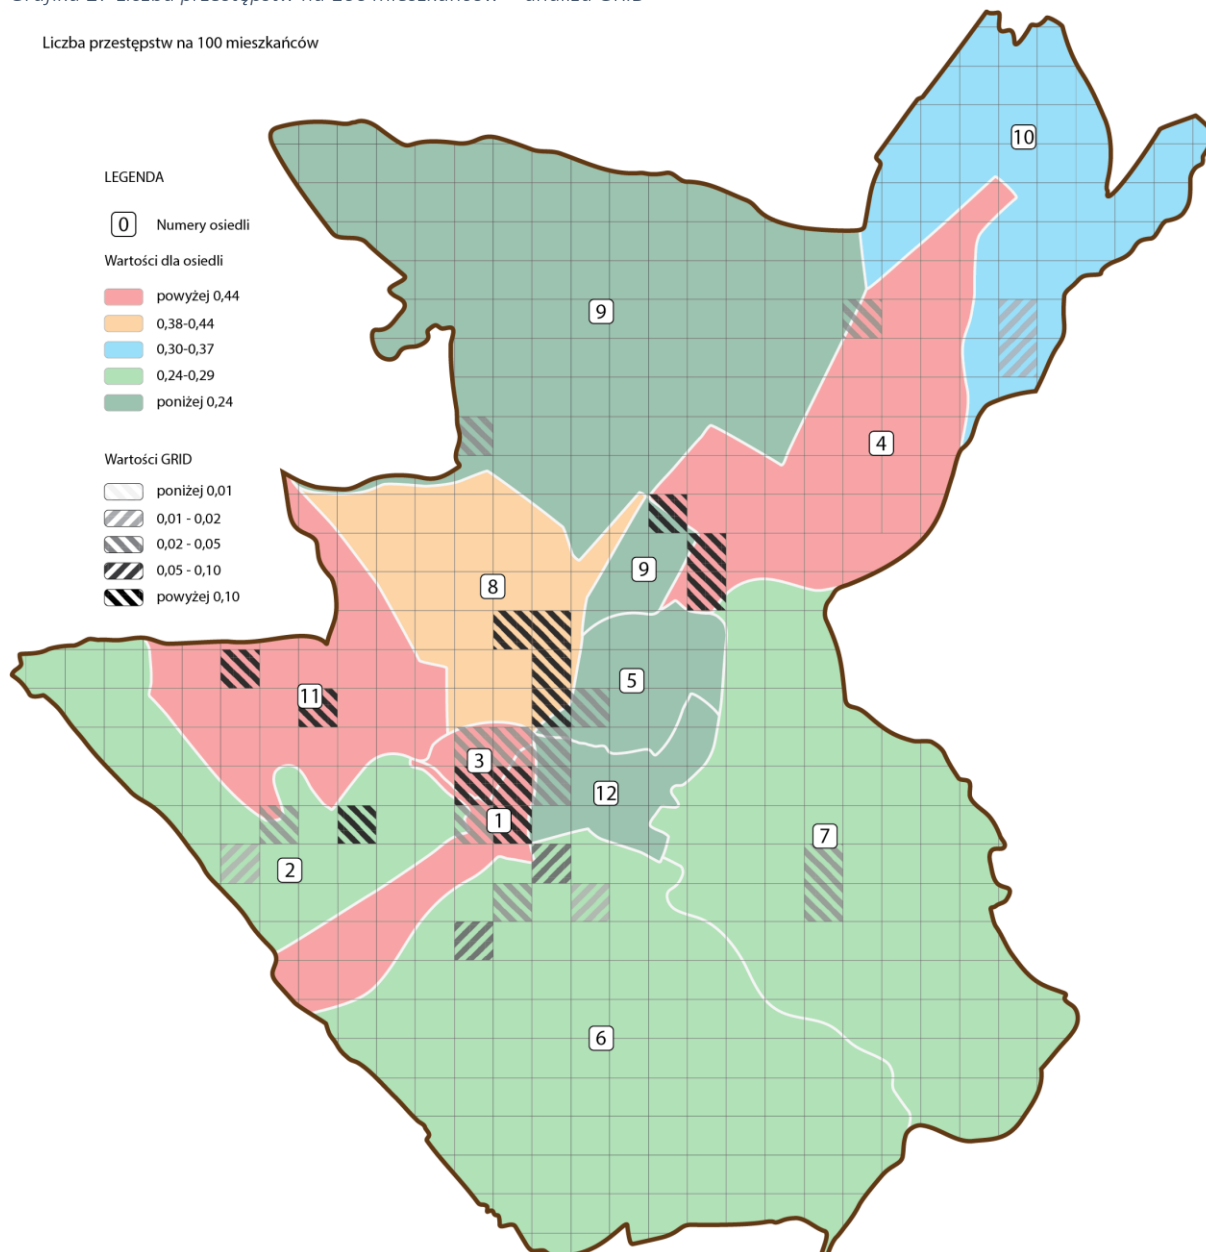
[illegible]

Liczba przestępstw na 100 mieszkańców

LEGENDA

0 Numery osiedli

Wartości dla osiedli

powyżej 0,44

0,38-0,44

0,30-0,37

0,24-0,29

poniżej 0,24

Wartości GRID

poniżej 0,01

0,01 - 0,02

0,02 - 0,05

0,05 - 0,10

powyżej 0,10

10

9

4

9

8

5

11

3

12

1

7

2

6